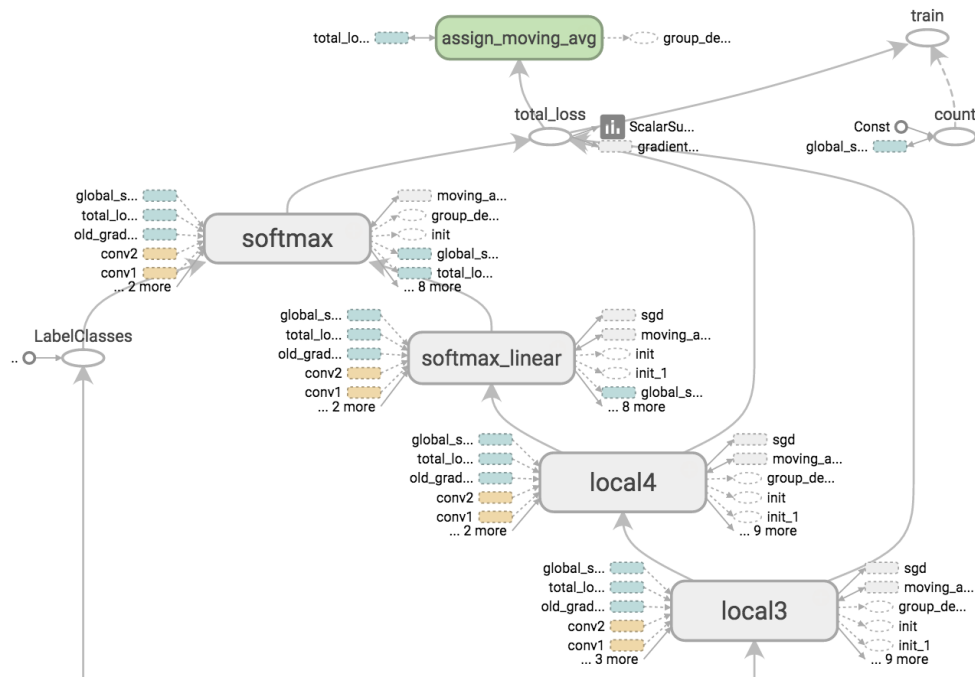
train

total_lo... assign_moving_avg group_de...

total_loss ScalarSu... gradient...

Const count
global_s...

global_s...
total_lo...
old_grad...
conv2
conv1
... 2 more

softmax

moving_a...
group_de...
init
global_s...
total_lo...
... 8 more

LabelClasses
..

global_s...
total_lo...
old_grad...
conv2
conv1
... 2 more

softmax_linear

sgd
moving_a...
init
init_1
global_s...
... 8 more

global_s...
total_lo...
old_grad...
conv2
conv1
... 2 more

local4

sgd
moving_a...
group_de...
init
init_1
... 9 more

global_s...
total_lo...
old_grad...
conv2
conv1
... 3 more

local3

sgd
moving_a...
group_de...
init
init_1
... 9 more